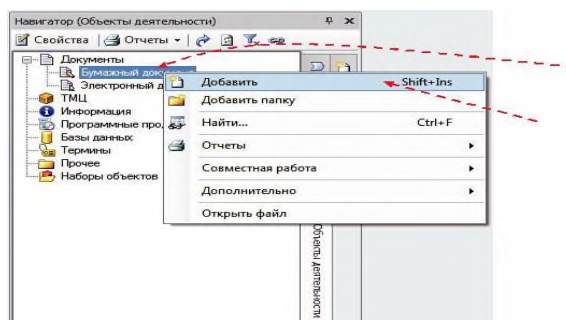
Навигатор (Объекты деятельности)

Свойства | Отчеты

Документы
Бумажный док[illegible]
Электронный д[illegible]
ТМЦ
Информация
Программные про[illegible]
Базы данных
Термины
Прочее
Наборы объектов

Добавить Shift+Ins
Добавить папку
Найти... Ctrl+F
Отчеты
Совместная работа
Дополнительно
Открыть файл

Объекты деятельности